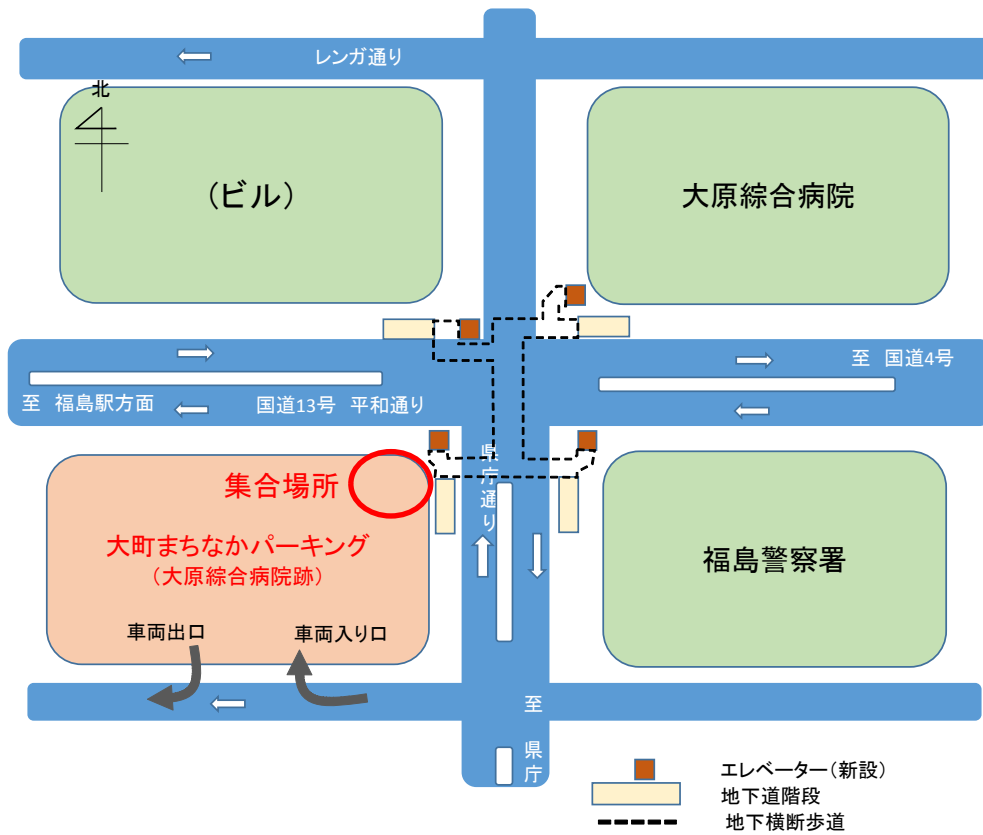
レンガ通り

北

（ビル）

大原綜合病院

至　国道4号

至　福島駅方面

国道13号　平和通り

県庁通り

集合場所

大町まちなかパーキング
（大原綜合病院跡）

車両出口

車両入り口

福島警察署

至

県庁

エレベーター（新設）
地下道階段
地下横断歩道